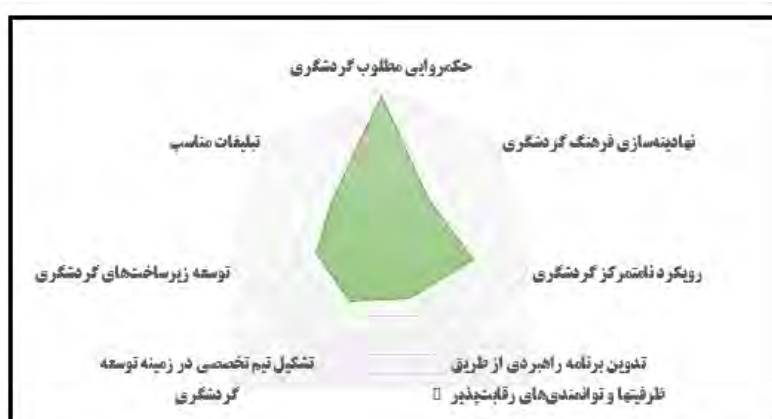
حکمروایی مطلوب گردشگری

تبلیغات مناسب

نهادینه‌سازی فرهنگ گردشگری

توسعه زیرساخت‌های گردشگری

رویکرد نامتمرکز گردشگری

تشکیل تیم تخصصی در زمینه توسعه گردشگری

تدوین برنامه راهبردی از طریق ظرفیتها و توانمندی‌های رقابت‌پذیر